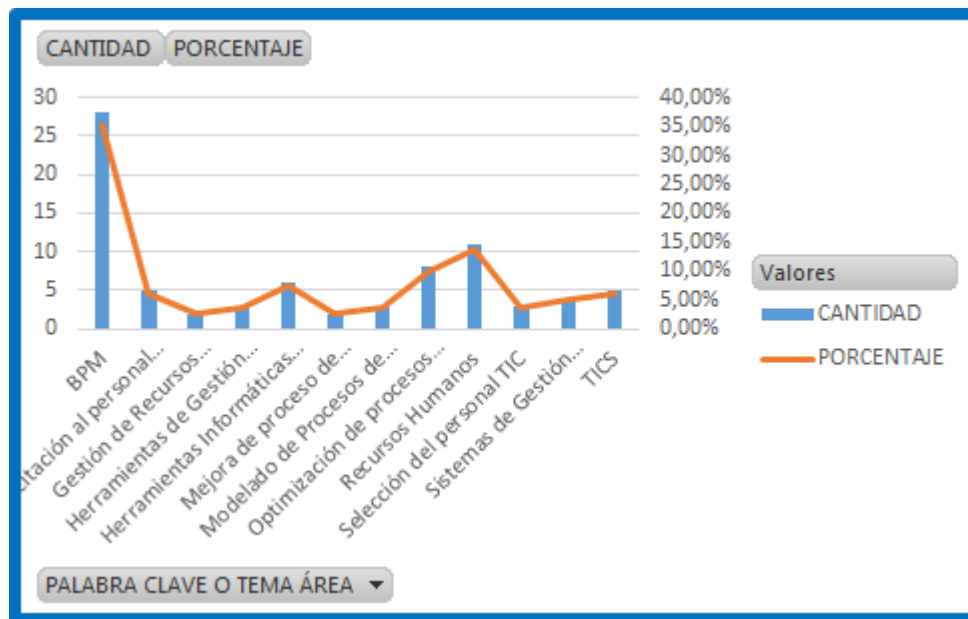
CANTIDAD PORCENTAJE

30
25
20
15
10
5
0

40,00%
35,00%
30,00%
25,00%
20,00%
15,00%
10,00%
5,00%
0,00%

BPM
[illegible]itación al personal...
Gestión de Recursos...
Herramientas de Gestión...
Herramientas Informáticas...
Mejora de proceso de...
Modelado de Procesos de...
Optimización de procesos...
Recursos Humanos
Selección del personal TIC
Sistemas de Gestión...
TICS

Valores
CANTIDAD
PORCENTAJE

PALABRA CLAVE O TEMA ÁREA